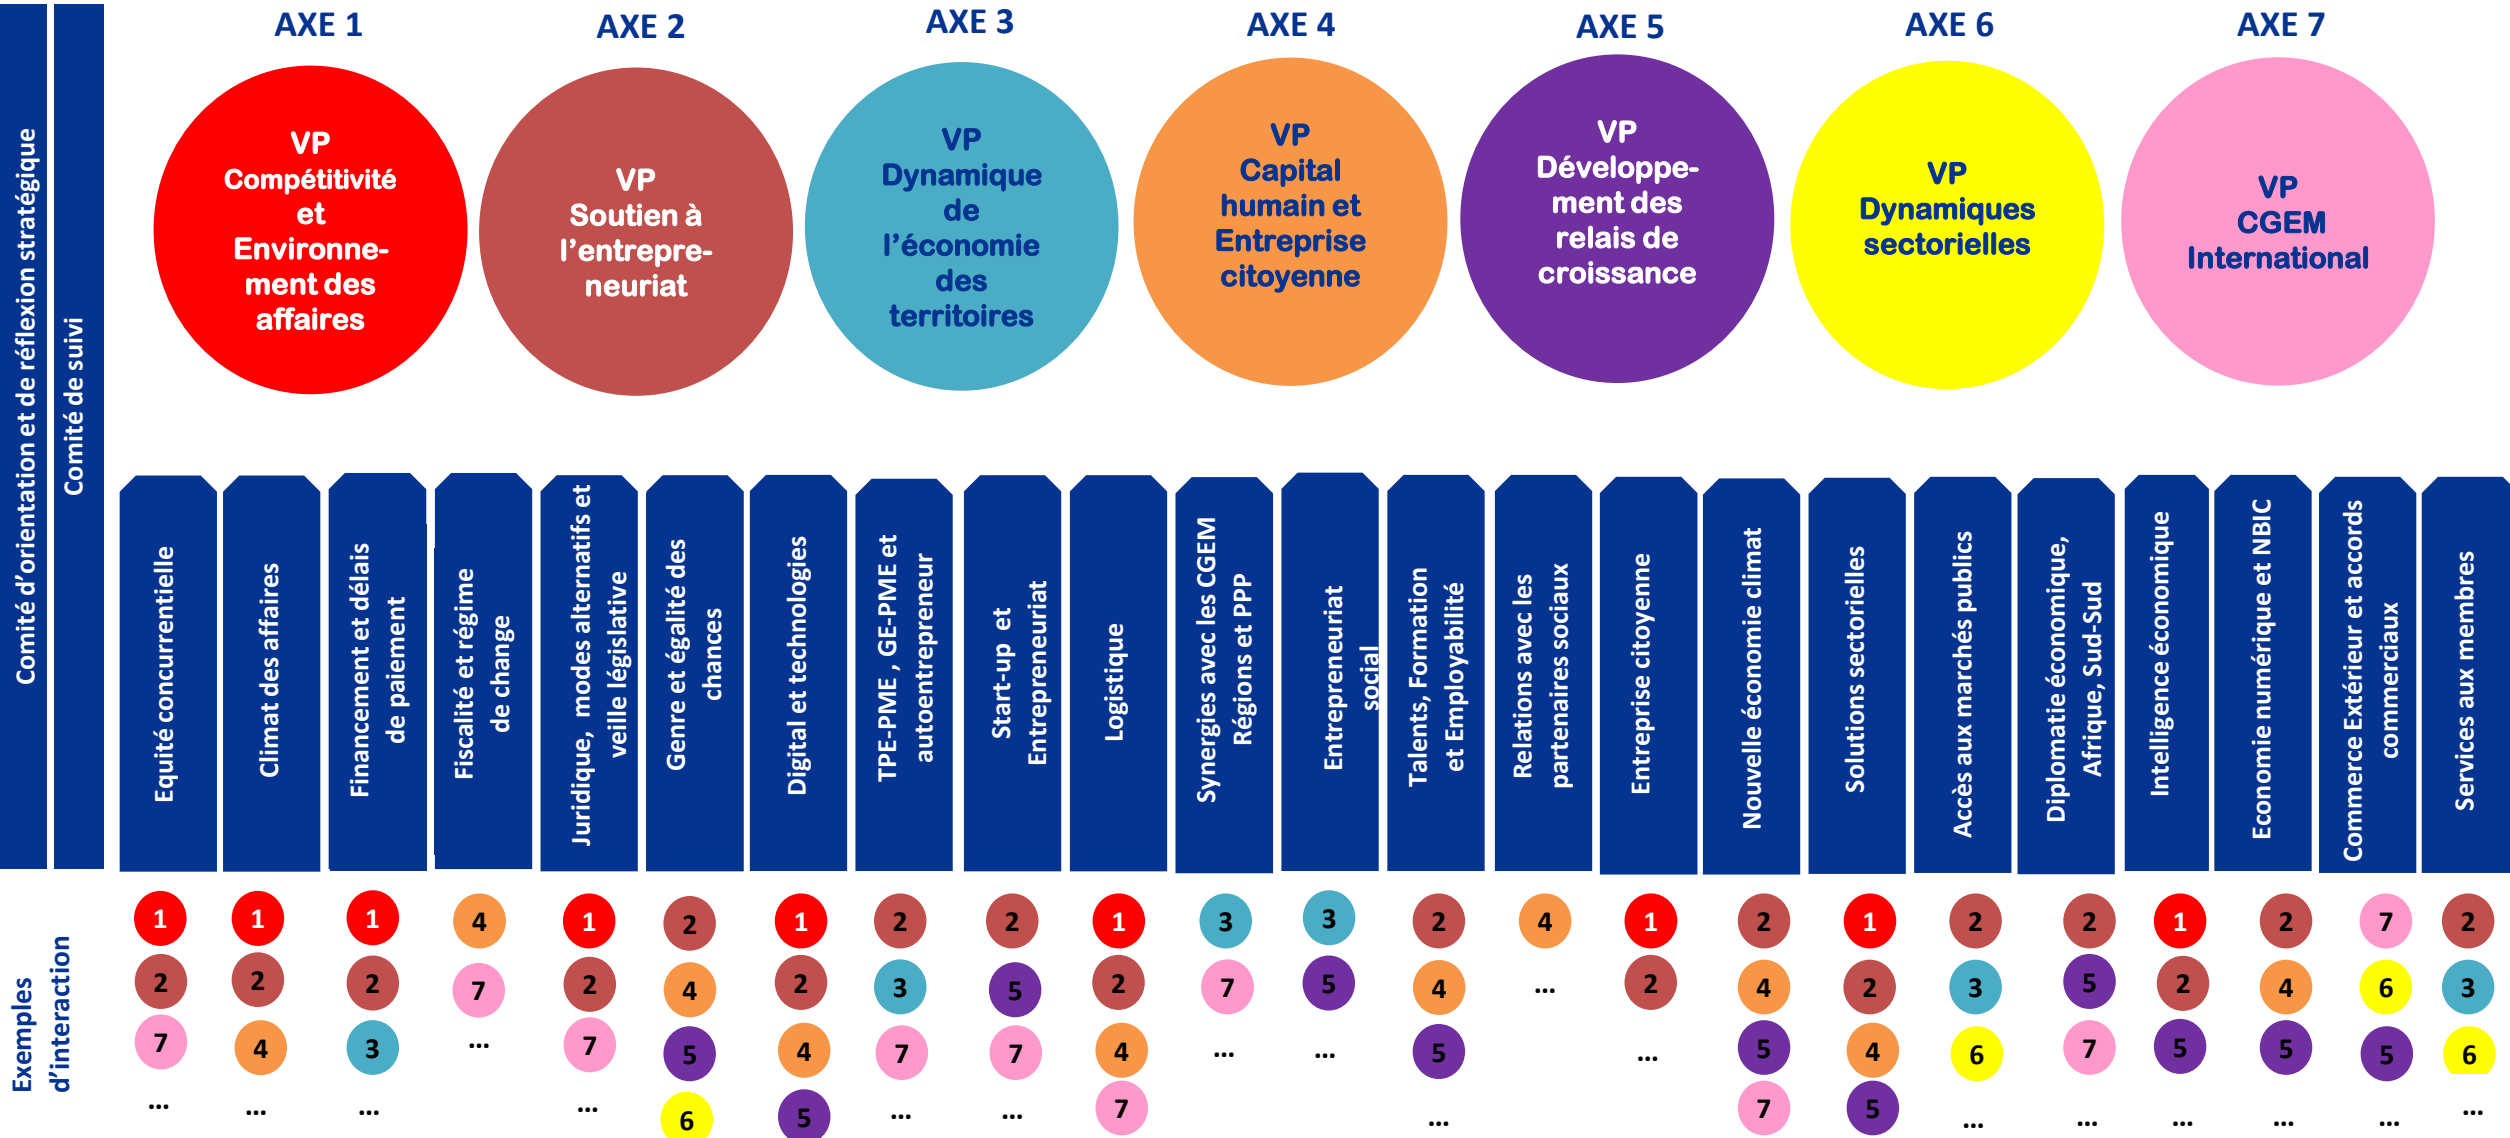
Comité d'orientation et de réflexion stratégique

Comité de suivi

AXE 1
VP Compétitivité et Environnement des affaires

AXE 2
VP Soutien à l'entrepreneuriat

AXE 3
VP Dynamique de l'économie des territoires

AXE 4
VP Capital humain et Entreprise citoyenne

AXE 5
VP Développement des relais de croissance

AXE 6
VP Dynamiques sectorielles

AXE 7
VP CGEM International

Equité concurrentielle
Climat des affaires
Financement et délais de paiement
Fiscalité et régime de change
Juridique, modes alternatifs et veille législative
Genre et égalité des chances
Digital et technologies
TPE-PME , GE-PME et autoentrepreneur
Start-up et Entrepreneuriat
Logistique
Synergies avec les CGEM Régions et PPP
Entrepreneuriat social
Talents, Formation et Employabilité
Relations avec les partenaires sociaux
Entreprise citoyenne
Nouvelle économie climat
Solutions sectorielles
Accès aux marchés publics
Diplomatie économique, Afrique, Sud-Sud
Intelligence économique
Economie numérique et NBIC
Commerce Extérieur et accords commerciaux
Services aux membres

Exemples d'interaction

| Equité concurrentielle | Climat des affaires | Financement et délais de paiement | Fiscalité et régime de change | Juridique | Genre | Digital | TPE-PME | Start-up | Logistique | Synergies | Entrepreneuriat social | Talents | Relations | Entreprise citoyenne | Nouvelle économie climat | Solutions sectorielles | Accès aux marchés publics | Diplomatie | Intelligence économique | Economie numérique | Commerce Extérieur | Services aux membres |
|---|---|---|---|---|---|---|---|---|---|---|---|---|---|---|---|---|---|---|---|---|---|---|
| 1 | 1 | 1 | 4 | 1 | 2 | 1 | 2 | 2 | 1 | 3 | 3 | 2 | 4 | 1 | 2 | 1 | 2 | 2 | 1 | 2 | 7 | 2 |
| 2 | 2 | 2 | 7 | 2 | 4 | 2 | 3 | 5 | 2 | 7 | 5 | 4 | ... | 2 | 4 | 2 | 3 | 5 | 2 | 4 | 6 | 3 |
| 7 | 4 | 3 | ... | 7 | 5 | 4 | 7 | 7 | 4 | ... | ... | 5 | | ... | 5 | 4 | 6 | 7 | 5 | 5 | 5 | 6 |
| ... | ... | ... | | ... | 6 | 5 | ... | ... | 7 | | | ... | | | 7 | 5 | ... | ... | ... | ... | ... | ... |